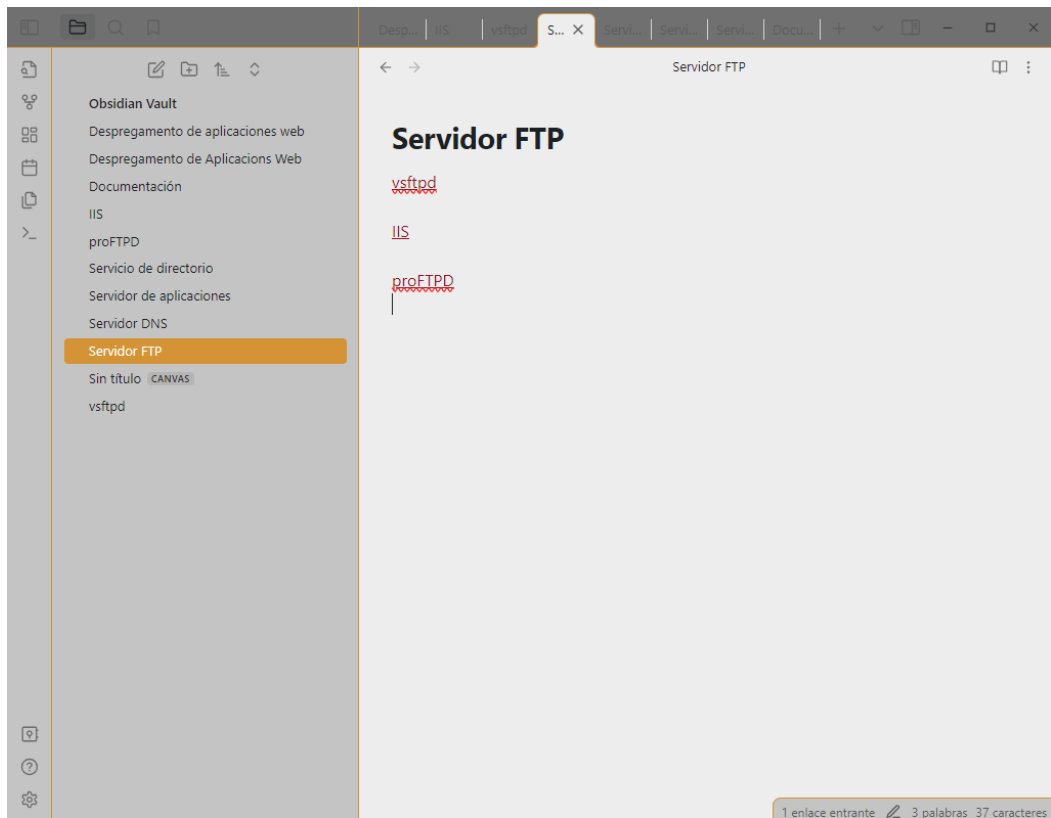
Desp... | IIS | vsftpd | S... | Servi... | Servi... | Servi... | Docu...

Obsidian Vault
Despregamento de aplicaciones web
Despregamento de Aplicacions Web
Documentación
IIS
proFTPD
Servicio de directorio
Servidor de aplicaciones
Servidor DNS
Servidor FTP
Sin título CANVAS
vsftpd

Servidor FTP

Servidor FTP

vsftpd

IIS

proFTPD

1 enlace entrante 3 palabras 37 caracteres